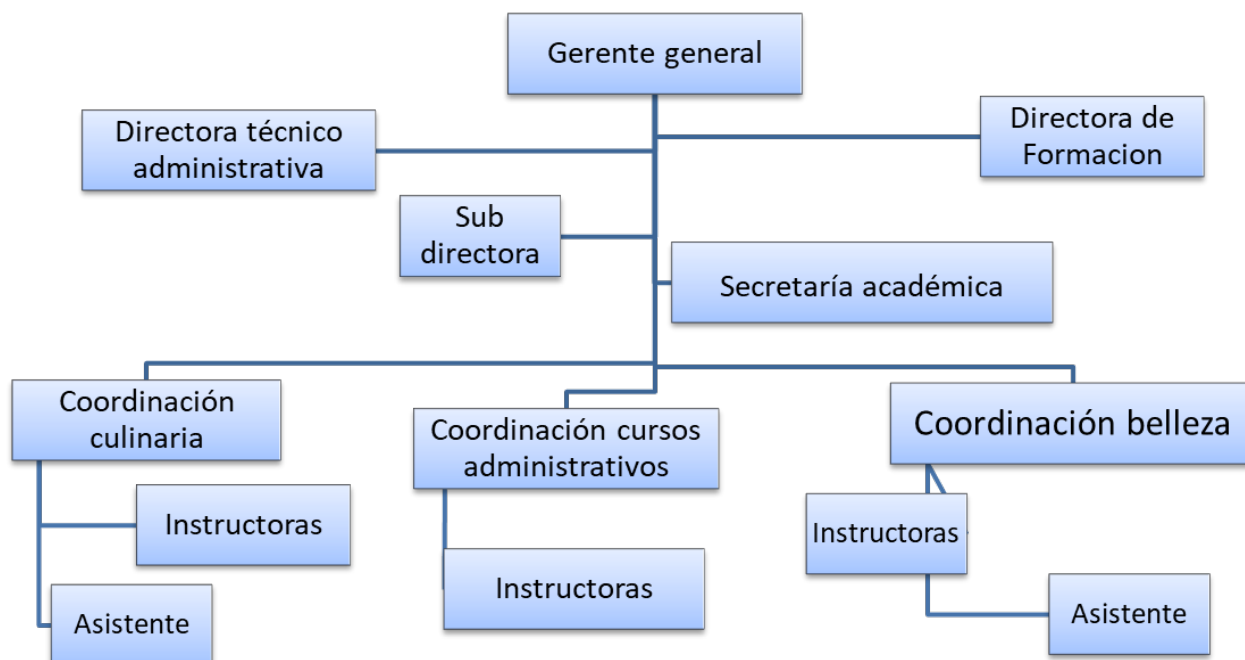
Gerente general

Directora técnico administrativa

Directora de Formacion

Sub directora

Secretaría académica

Coordinación culinaria

Coordinación cursos administrativos

Coordinación belleza

Instructoras

Asistente

Instructoras

Instructoras

Asistente